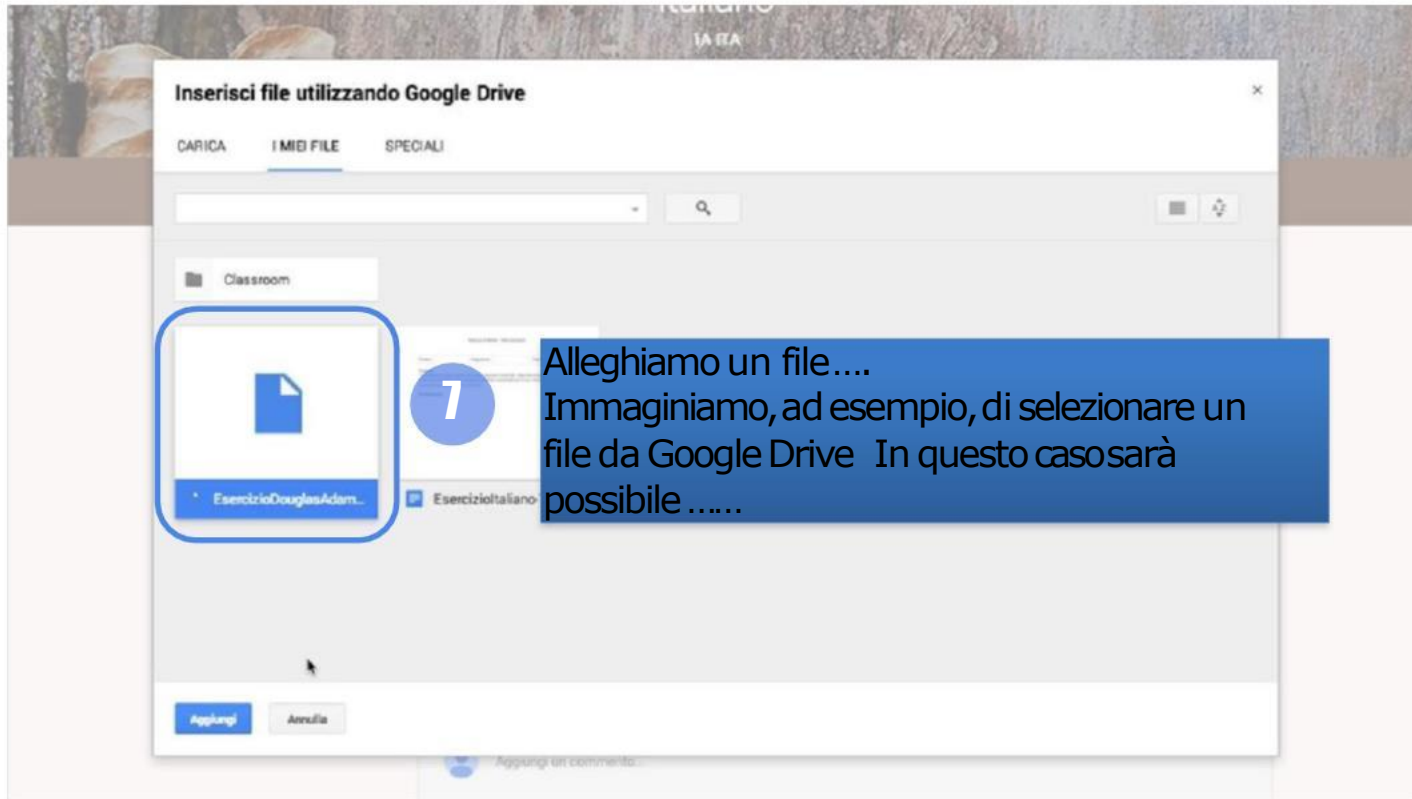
Italiano
IA ITA

Inserisci file utilizzando Google Drive

×

CARICA I MIEI FILE SPECIALI

Classroom

7

Alleghiamo un file….
Immaginiamo, ad esempio, di selezionare un file da Google Drive In questo caso sarà possibile ……

EsercizioDouglasAdam...

EsercizioItaliano

Aggiungi Annulla

Aggiungi un commento...